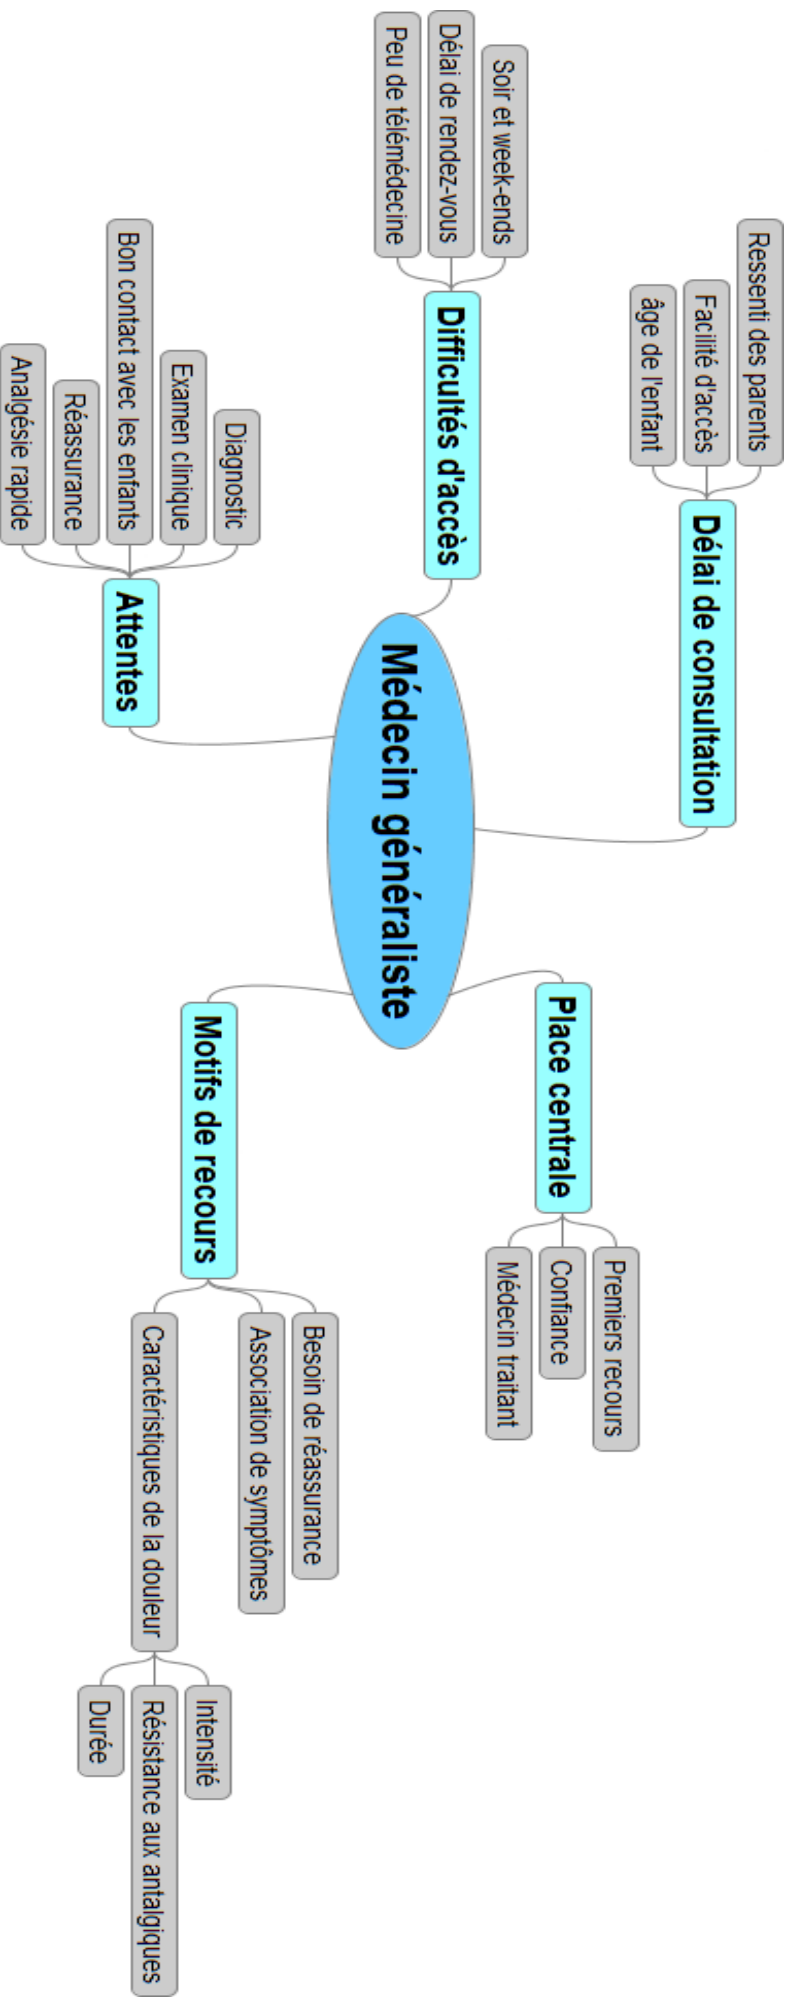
Médecin généraliste

Délai de consultation
Ressenti des parents
Facilité d'accès
âge de l'enfant

Difficultés d'accès
Soir et week-ends
Délai de rendez-vous
Peu de télémédecine

Attentes
Diagnostic
Examen clinique
Bon contact avec les enfants
Réassurance
Analgésie rapide

Place centrale
Premiers recours
Confiance
Médecin traitant

Motifs de recours
Besoin de réassurance
Association de symptômes
Caractéristiques de la douleur
Intensité
Résistance aux antalgiques
Durée